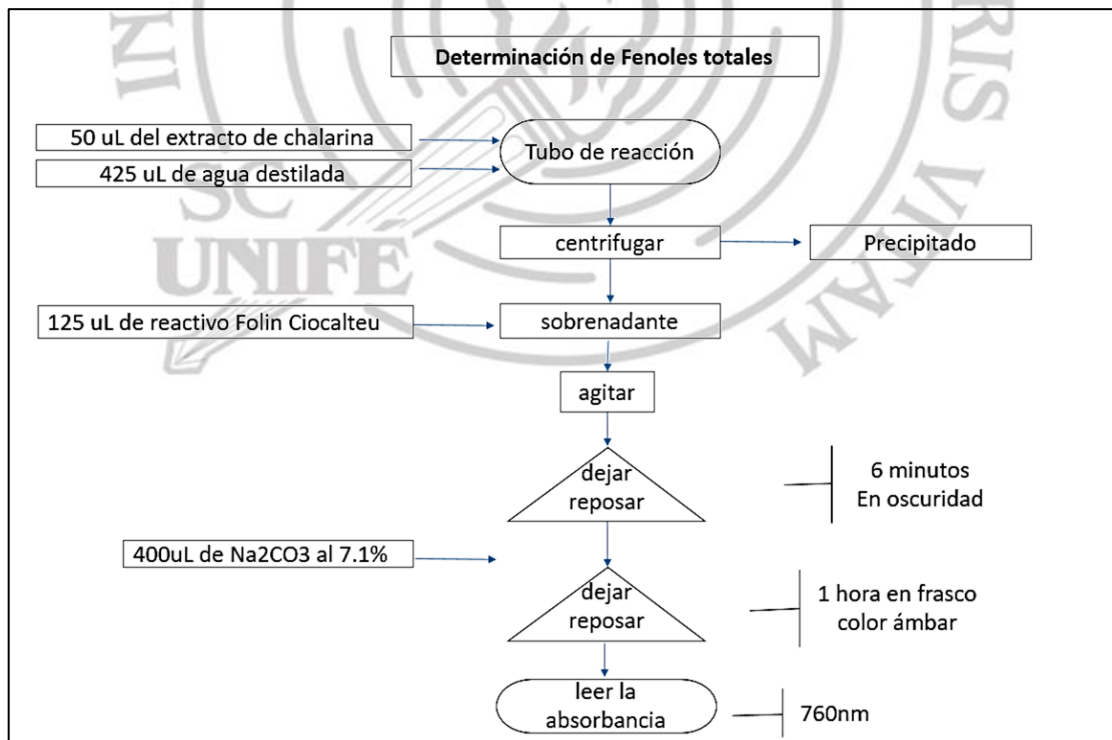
Determinación de Fenoles totales

50 uL del extracto de chalarina

425 uL de agua destilada

Tubo de reacción

centrifugar

Precipitado

125 uL de reactivo Folin Ciocalteu

sobrenadante

agitar

dejar reposar

6 minutos En oscuridad

400uL de $Na_2CO_3$ al 7.1%

dejar reposar

1 hora en frasco color ámbar

leer la absorbancia

760nm

UNIFÉ